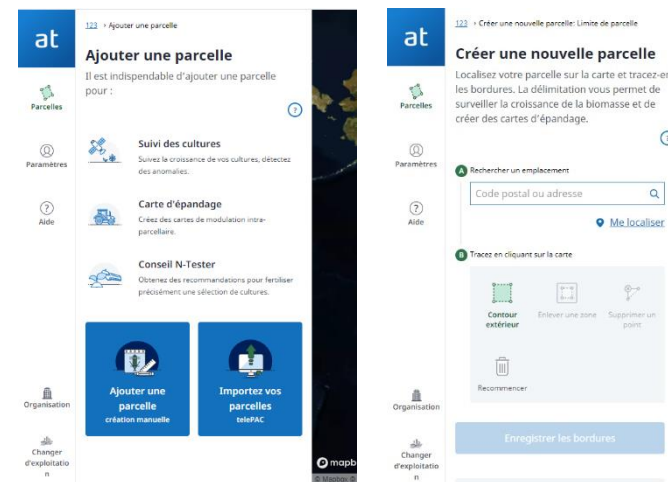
at

Parcelles

Paramètres

Aide

Organisation

Changer d'exploitation

123 › Ajouter une parcelle

Ajouter une parcelle

Il est indispendable d'ajouter une parcelle pour :

?

Suivi des cultures
Suivez la croissance de vos cultures, détectez des anomalies.

Carte d'épandage
Créez des cartes de modulation intra-parcellaire.

Conseil N-Tester
Obtenez des recommandations pour fertiliser précisément une sélection de cultures.

Ajouter une parcelle
création manuelle

Importez vos parcelles
telePAC

mapb
© Mapbox ©

at

Parcelles

Paramètres

Aide

Organisation

Changer d'exploitation

123 › Créer une nouvelle parcelle: Limite de parcelle

Créer une nouvelle parcelle

Localisez votre parcelle sur la carte et tracez-e les bordures. La délimitation vous permet de surveiller la croissance de la biomasse et de créer des cartes d'épandage.

A Rechercher un emplacement

Code postal ou adresse

Me localiser

B Tracez en cliquant sur la carte

Contour extérieur

Enlever une zone

Supprimer un point

Recommencer

Enregistrer les bordures